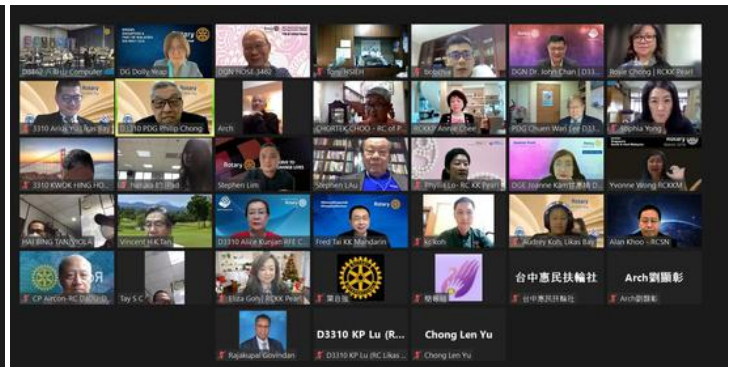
D3462 八卦山 Computer
DG Dolly Wap
DGN HOSE 3462
Tony HSIEH
bobchu
DGN Dr. John Chan | D3...
Josie Chong | RCKK Pearl
3310 Arkis Yu | Kai Bay
3310 PDG Philip Chong
Arch
CHORTEK CHOO - RC of P...
RCKKP Annie Chee
PDG Chuen Wan Lee D3...
Sophia Yong
3310 KWOK HING HO...
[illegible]
Stephen Lim
Stephen LAU
Phyllis Lo - RC KK Pearl
DGE Joanne Kam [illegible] D...
Yvonne Wong RCKKM
HAI BING TAN | PIOLA
Vincent H.K Tan
D3310 Alice Kunjan RFE C...
Fred Tai KK Mandarin
kc koh
Audrey Kofi Likas Bay
Alan Khoo - RCSN
CP Aircon-RC D...
Tay S C
Elida Gony | RCKK Pearl
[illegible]
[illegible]
台中惠民扶輪社
台中惠民扶輪社
Arch劉顯彰
Arch劉顯彰
Rajakupal Govindan
D3310 KP Lu (R...
D3310 KP Lu (RC Likas ...
Chong Len Yu
Chong Len Yu